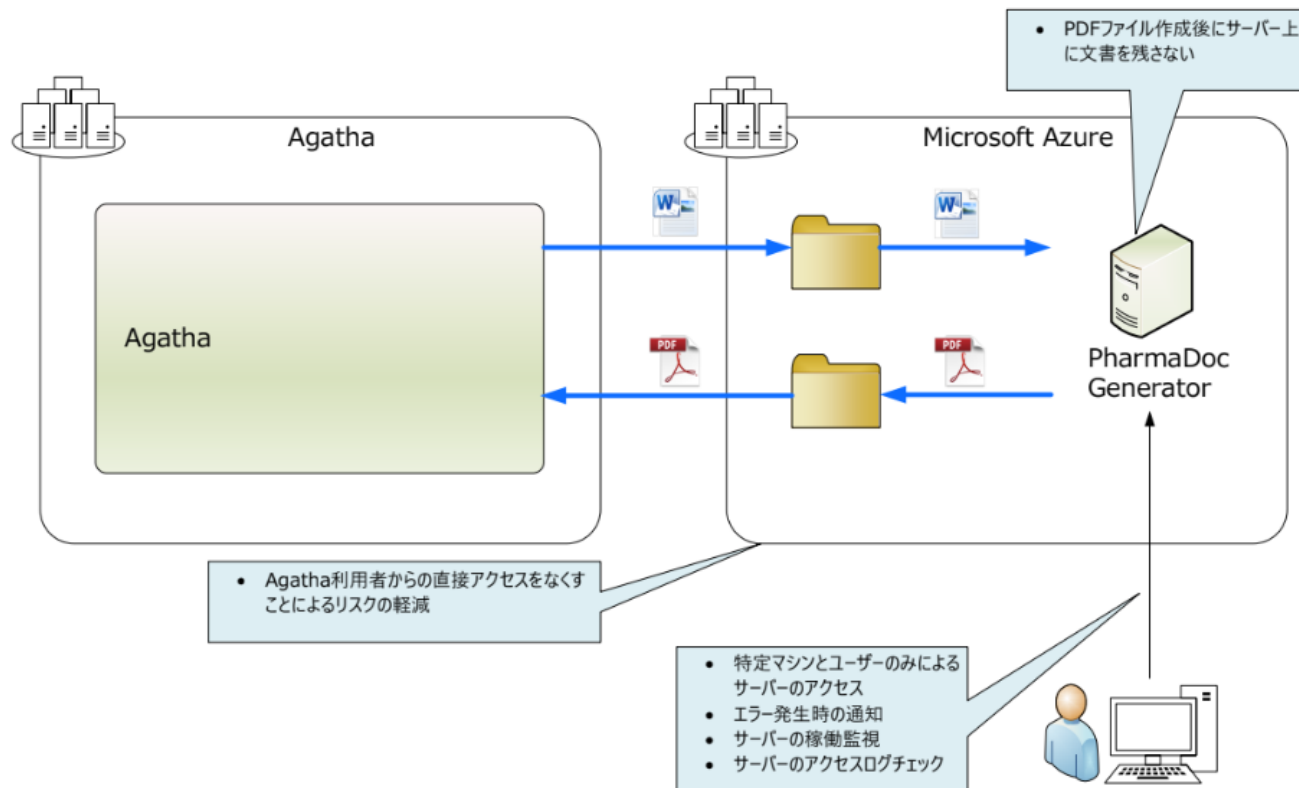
• PDFファイル作成後にサーバー上に文書を残さない

Agatha

Microsoft Azure

Agatha

PDF

PDF

PharmaDoc Generator

• Agatha利用者からの直接アクセスをなくすことによるリスクの軽減

• 特定マシンとユーザーのみによるサーバーのアクセス
• エラー発生時の通知
• サーバーの稼働監視
• サーバーのアクセスログチェック